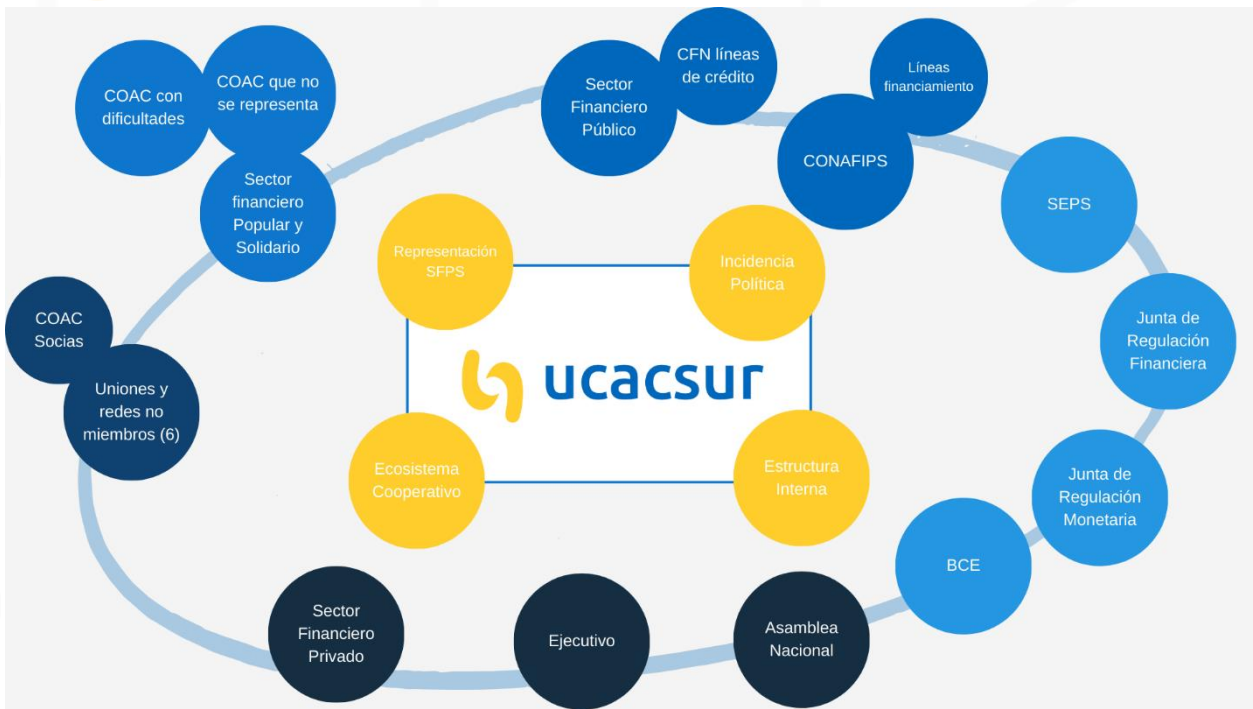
COAC con dificultades

COAC que no se representa

Sector financiero Popular y Solidario

Sector Financiero Público

CFN líneas de crédito

Líneas financiamiento

CONAFIPS

SEPS

Junta de Regulación Financiera

Junta de Regulación Monetaria

BCE

Asamblea Nacional

Ejecutivo

Sector Financiero Privado

COAC Socias

Uniones y redes no miembros (6)

Representación SFPS

Incidencia Política

ucacsur

Ecosistema Cooperativo

Estructura Interna